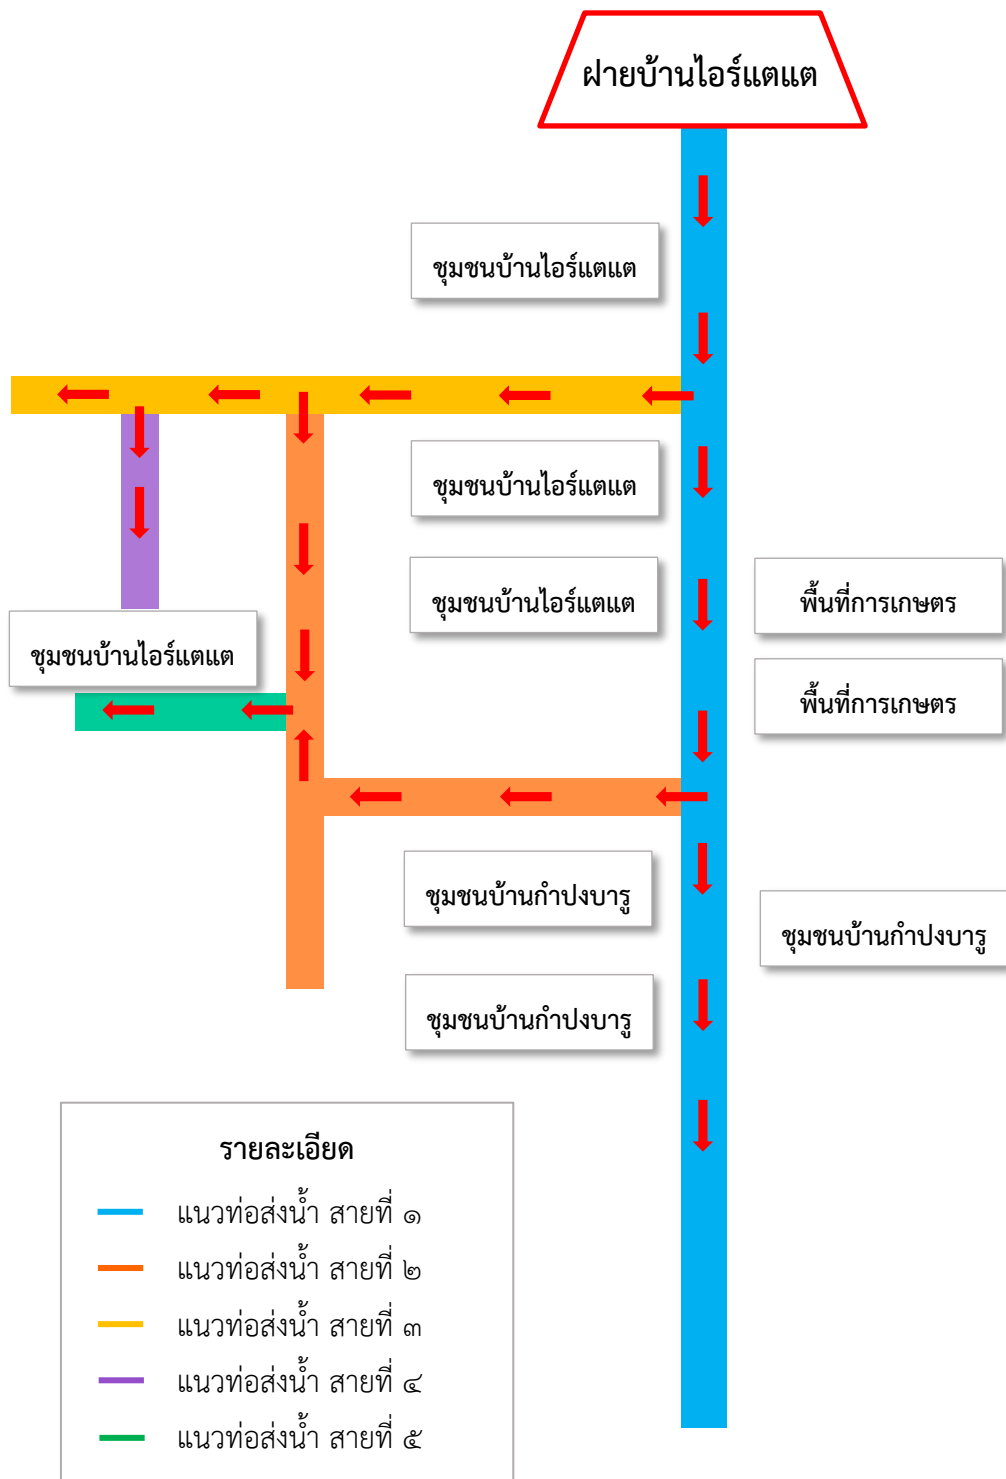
ฝายบ้านไอร์แตแต

ชุมชนบ้านไอร์แตแต

ชุมชนบ้านไอร์แตแต

ชุมชนบ้านไอร์แตแต

พื้นที่การเกษตร

ชุมชนบ้านไอร์แตแต

พื้นที่การเกษตร

ชุมชนบ้านกำปงบารู

ชุมชนบ้านกำปงบารู

ชุมชนบ้านกำปงบารู

รายละเอียด

แนวท่อส่งน้ำ สายที่ ๑

แนวท่อส่งน้ำ สายที่ ๒

แนวท่อส่งน้ำ สายที่ ๓

แนวท่อส่งน้ำ สายที่ ๔

แนวท่อส่งน้ำ สายที่ ๕